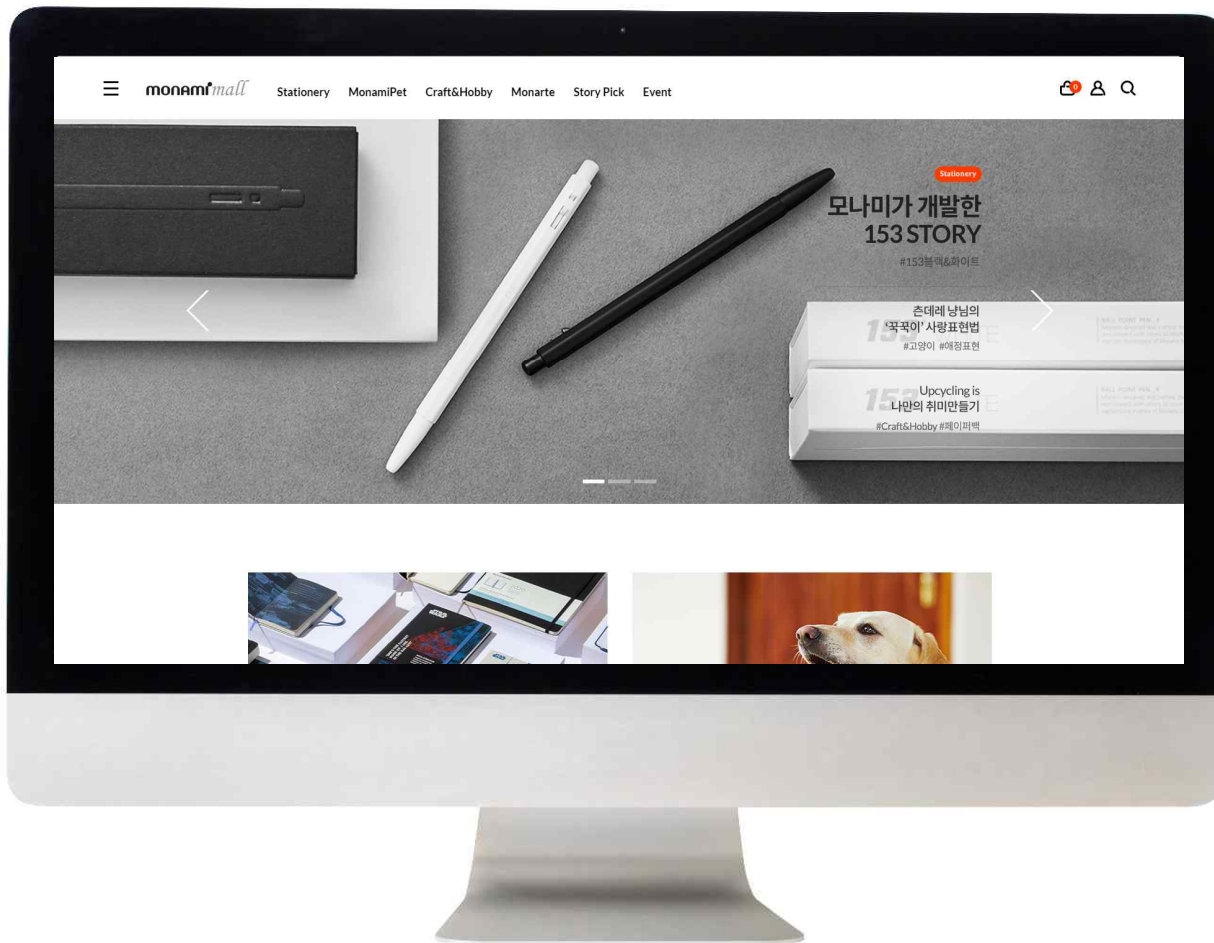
monami mall Stationery MonamiPet Craft&Hobby Monarte Story Pick Event

0

Stationery

모나미가 개발한 153 STORY

#153블랙&화이트

츤데레 냥님의 '꾹꾹이' 사랑표현법

#고양이 #애정표현

Upcycling is 나만의 취미만들기

#Craft&Hobby #페이퍼백